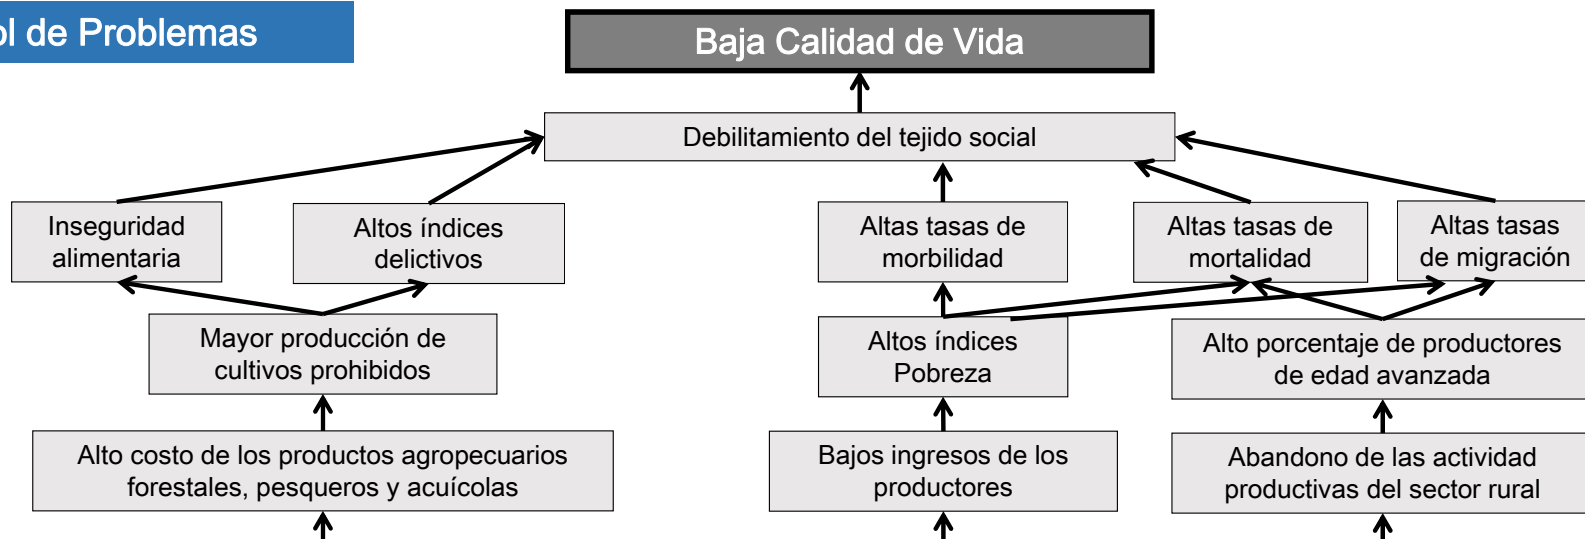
ol de Problemas

Baja Calidad de Vida

Debilitamiento del tejido social

Inseguridad alimentaria

Altos índices delictivos

Altas tasas de morbilidad

Altas tasas de mortalidad

Altas tasas de migración

Mayor producción de cultivos prohibidos

Altos índices Pobreza

Alto porcentaje de productores de edad avanzada

Alto costo de los productos agropecuarios forestales, pesqueros y acuícolas

Bajos ingresos de los productores

Abandono de las actividad productivas del sector rural